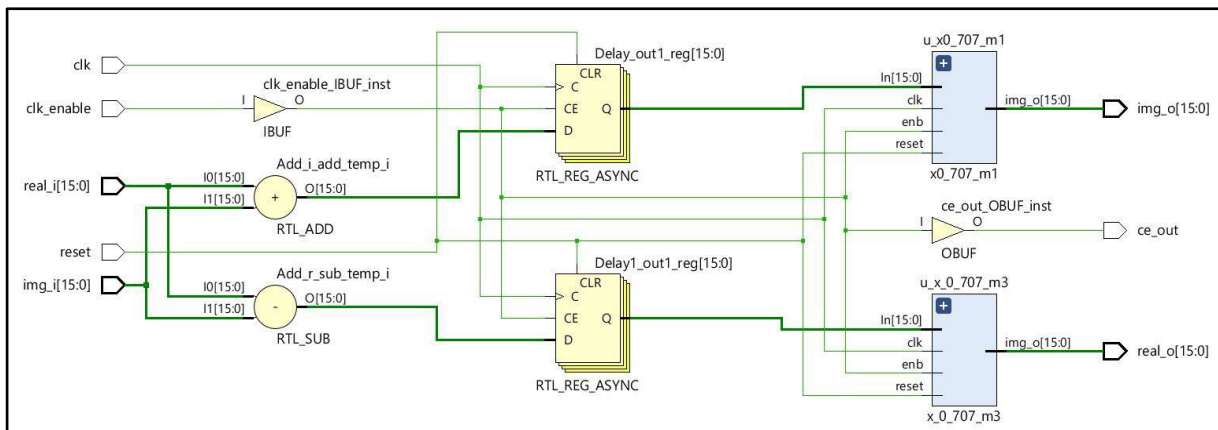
clk
clk_enable
real_i[15:0]
reset
img_i[15:0]

clk_enable_IBUF_inst
I
O
IBUF

Add_i_add_temp_i
I0[15:0]
I1[15:0]
+
O[15:0]
RTL_ADD

Add_r_sub_temp_i
I0[15:0]
I1[15:0]
-
O[15:0]
RTL_SUB

Delay_out1_reg[15:0]
CLR
C
CE
Q
D
RTL_REG_ASYNC

Delay1_out1_reg[15:0]
CLR
C
CE
Q
D
RTL_REG_ASYNC

u_x0_707_m1
+
In[15:0]
clk
enb
reset
img_o[15:0]
x0_707_m1

ce_out_OBUF_inst
I
O
OBUF

u_x_0_707_m3
+
In[15:0]
clk
enb
reset
img_o[15:0]
x_0_707_m3

img_o[15:0]
ce_out
real_o[15:0]